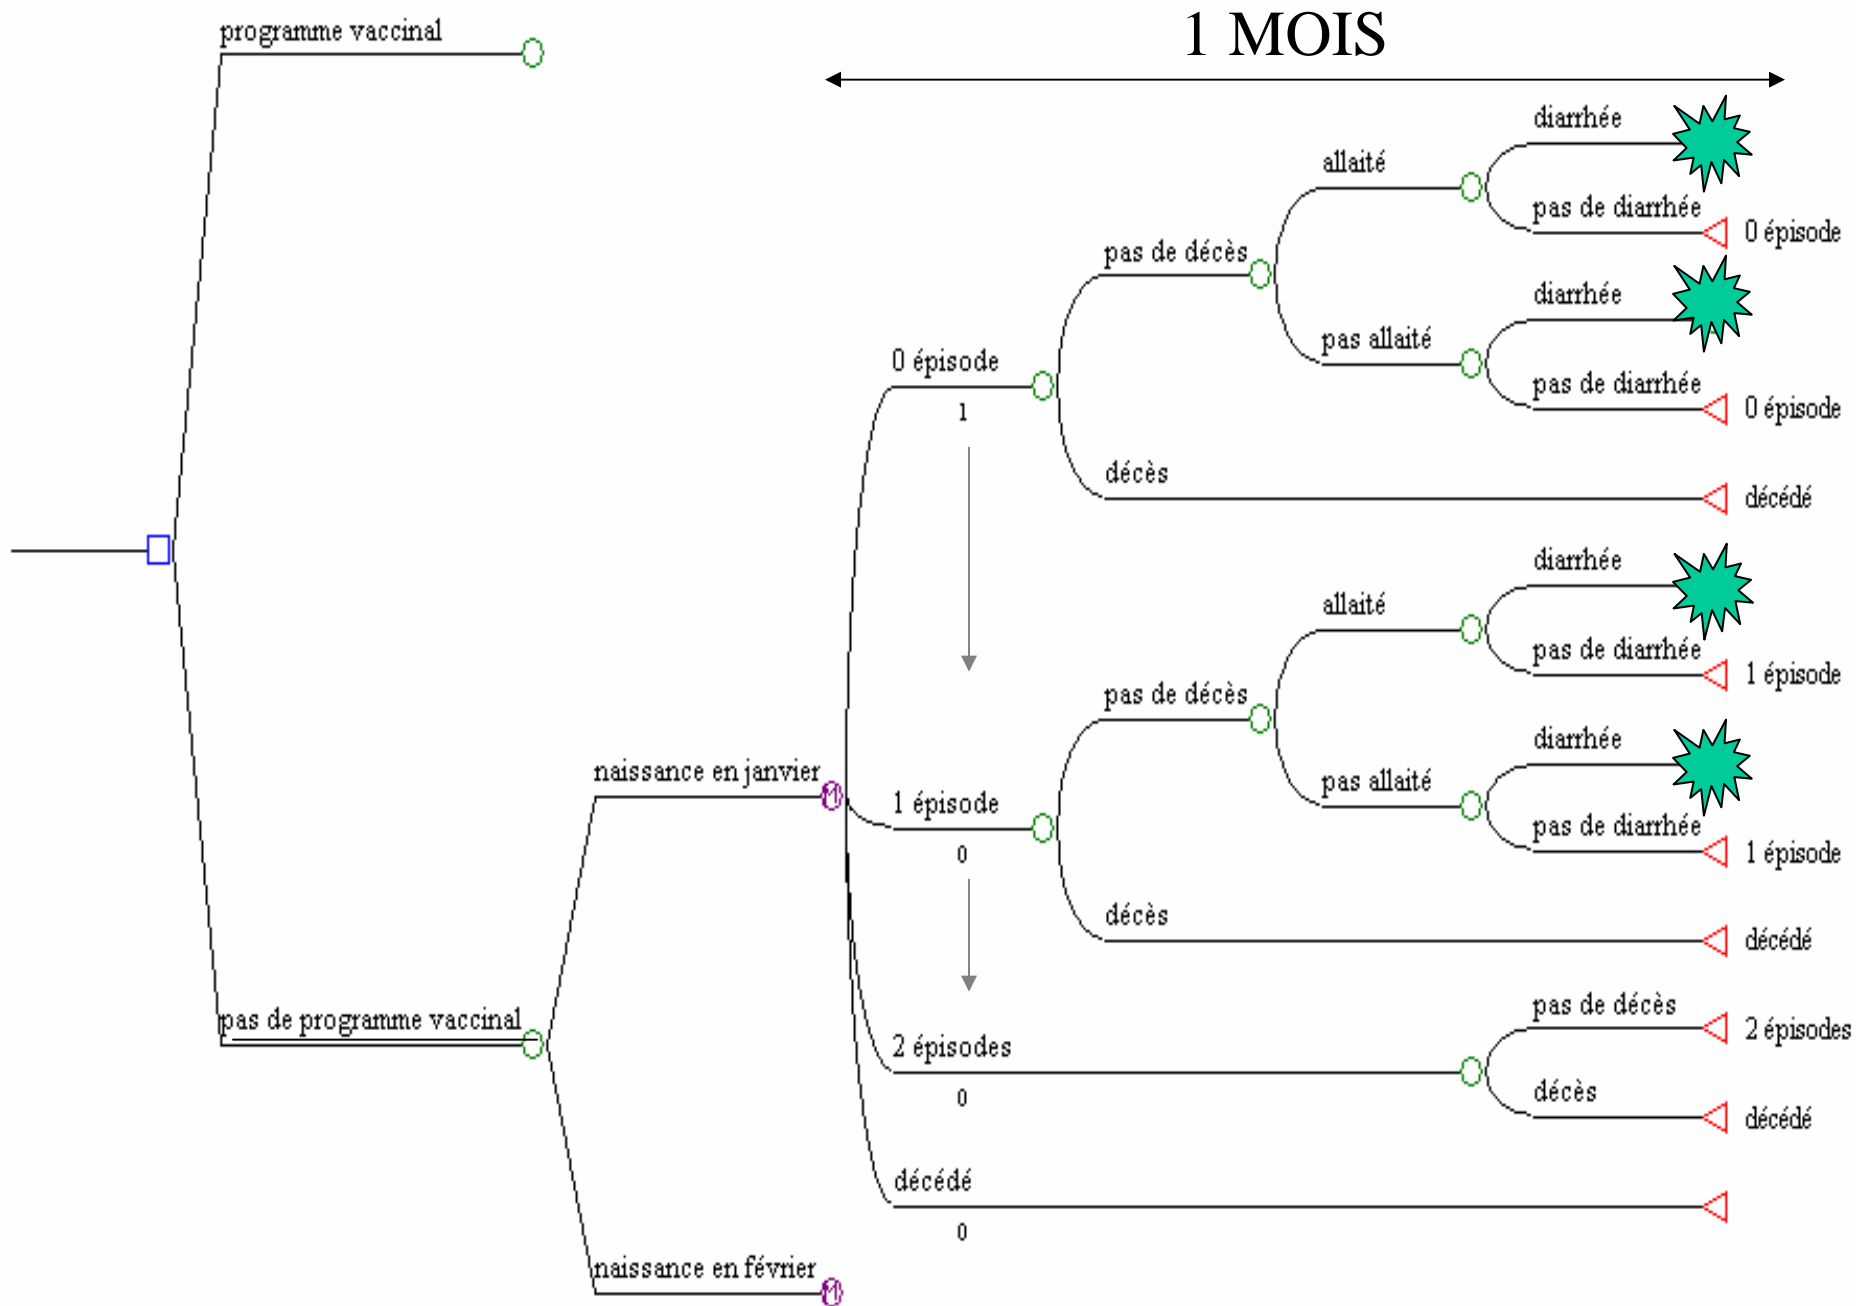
1 MOIS

programme vaccinal

pas de programme vaccinal

naissance en janvier

naissance en février

0 épisode
1

pas de décès

allaité

diarrhée

pas de diarrhée

0 épisode

pas allaité

diarrhée

pas de diarrhée

0 épisode

décès

décédé

1 épisode
0

pas de décès

allaité

diarrhée

pas de diarrhée

1 épisode

pas allaité

diarrhée

pas de diarrhée

1 épisode

décès

décédé

2 épisodes
0

pas de décès

2 épisodes

décès

décédé

décédé
0